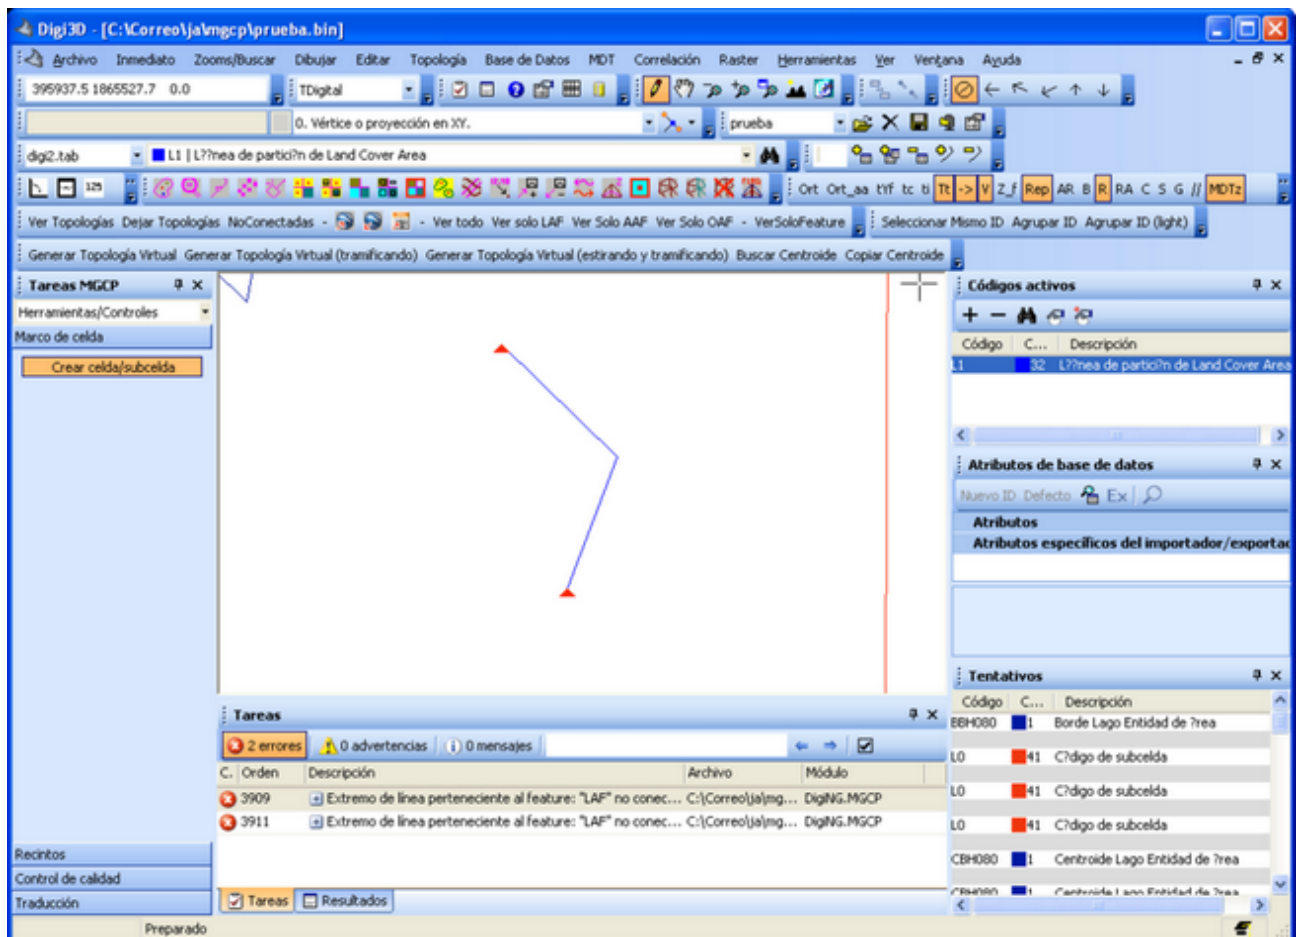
Digi3D - [C:\Correo\ja\mgcp\prueba.bin]

Archivo Inmediato Zooms/Buscar Dibujar Editar Topología Base de Datos MDT Correlación Raster Herramientas Ver Ventana Ayuda

395937.5 1865527.7 0.0

TDigital

0. Vértice o proyección en XY.

prueba

digi2.tab

L1 | L??nea de partici?n de Land Cover Area

Ort Ort_aa tYf tc ti Tt -> V Z_f Rep AR B R RA C S G // MDTz

Ver Topologías Dejar Topologías NoConectadas - Ver todo Ver solo LAF Ver Solo AAF Ver Solo OAF - VerSoloFeature

Seleccionar Mismo ID Agrupar ID Agrupar ID (light)

Generar Topología Virtual Generar Topología Virtual (tramificando) Generar Topología Virtual (estirando y tramificando) Buscar Centroide Copiar Centroide

Tareas MGCP

Herramientas/Controles

Marco de celda

Crear celda/subcelda

Recintos

Control de calidad

Traducción

Códigos activos

| Código | C... | Descripción |
|---|---|---|
| L1 | 32 | L??nea de partici?n de Land Cover Area |

Atributos de base de datos

Nuevo ID Defecto Ex

Atributos

Atributos específicos del importador/exportad

Tentativos

| Código | C... | Descripción |
|---|---|---|
| BBH080 | 1 | Borde Lago Entidad de ?rea |
| L0 | 41 | C?digo de subcelda |
| L0 | 41 | C?digo de subcelda |
| L0 | 41 | C?digo de subcelda |
| CBH080 | 1 | Centroide Lago Entidad de ?rea |
| CBH080 | 1 | Centroide Lago Entidad de ?rea |

Tareas

2 errores 0 advertencias 0 mensajes

| C. | Orden | Descripción | Archivo | Módulo |
|---|---|---|---|---|
| | 3909 | Extremo de línea perteneciente al feature: "LAF" no conec... | C:\Correo\ja\mg... | DigiNG.MGCP |
| | 3911 | Extremo de línea perteneciente al feature: "LAF" no conec... | C:\Correo\ja\mg... | DigiNG.MGCP |

Tareas Resultados

Preparado